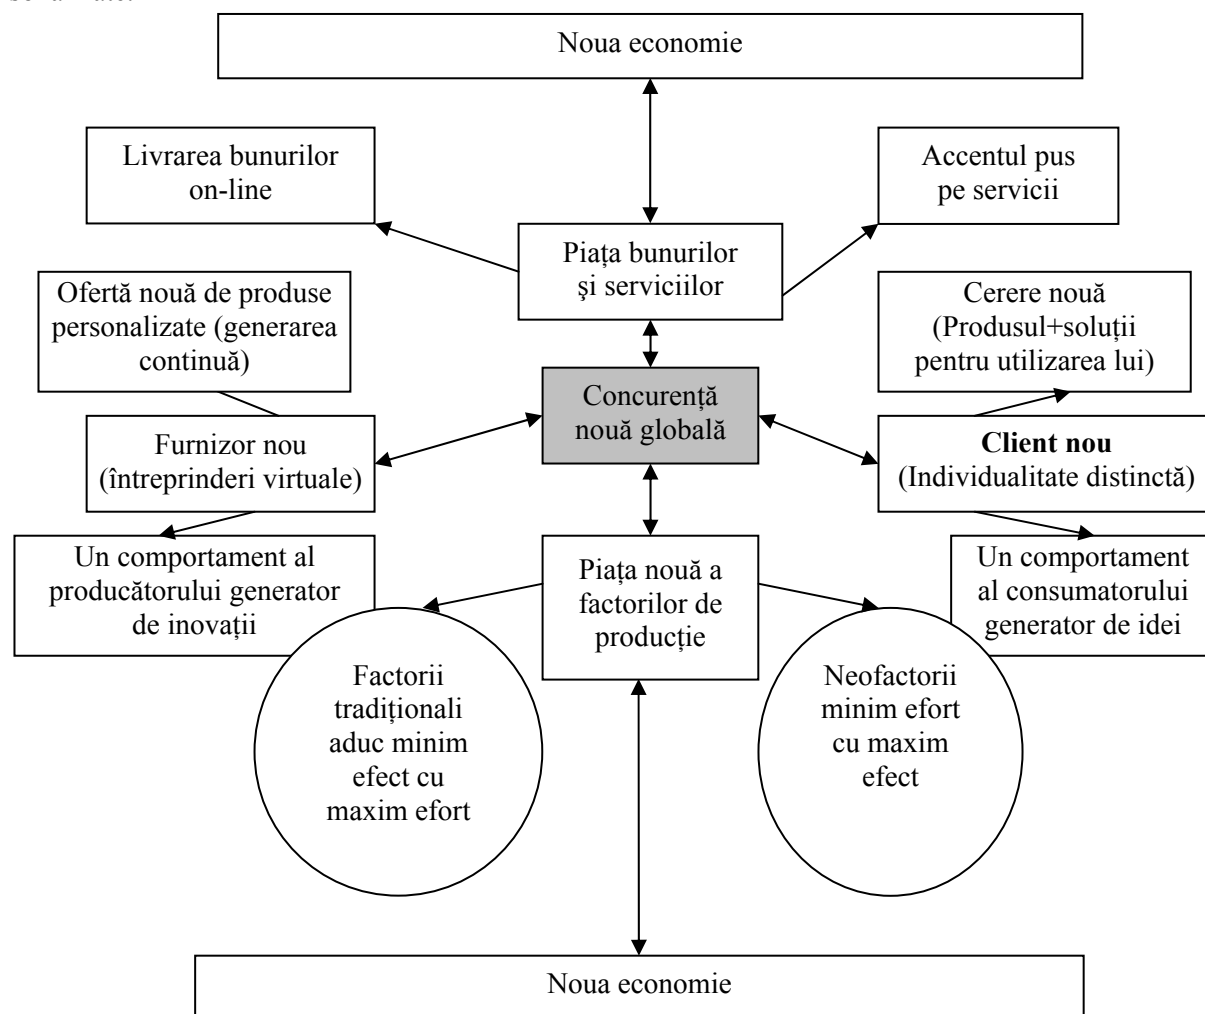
Noua economie

Livrarea bunurilor on-line

Accentul pus pe servicii

Piața bunurilor şi serviciilor

Ofertă nouă de produse personalizate (generarea continuă)

Cerere nouă (Produsul+soluții pentru utilizarea lui)

Concurență nouă globală

Furnizor nou (întreprinderi virtuale)

**Client nou** (Individualitate distinctă)

Un comportament al producătorului generator de inovații

Piața nouă a factorilor de producție

Un comportament al consumatorului generator de idei

Factorii tradiționali aduc minim efect cu maxim efort

Neofactorii minim efort cu maxim efect

Noua economie